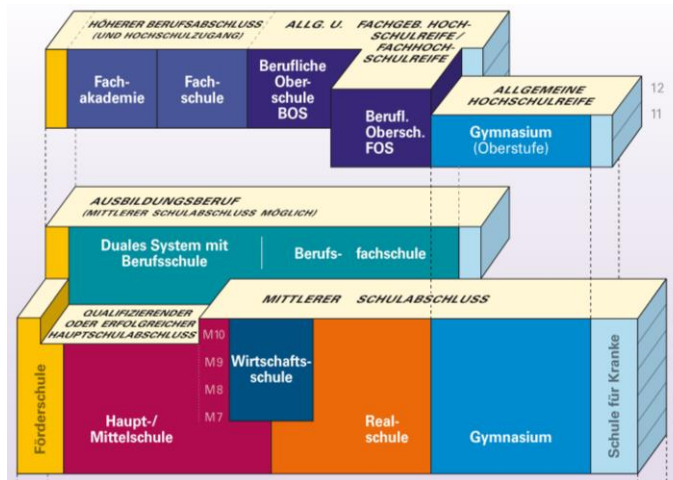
HÖHERER BERUFSABSCHLUSS (UND HOCHSCHULZUGANG)

ALLG. U. FACHGEB. HOCHSCHULREIFE / FACHHOCHSCHULREIFE

Fachakademie

Fachschule

Berufliche Oberschule BOS

Berufl. Obersch. FOS

ALLGEMEINE HOCHSCHULREIFE

Gymnasium (Oberstufe)

12

11

AUSBILDUNGSBERUF (MITTLERER SCHULABSCHLUSS MÖGLICH)

Duales System mit Berufsschule

Berufsfachschule

MITTLERER SCHULABSCHLUSS

QUALIFIZIERENDER ODER ERFOLGREICHER HAUPTSCHULABSCHLUSS

Förderschule

M10

M9

M8

M7

Wirtschaftsschule

Haupt-/ Mittelschule

Realschule

Gymnasium

Schule für Kranke